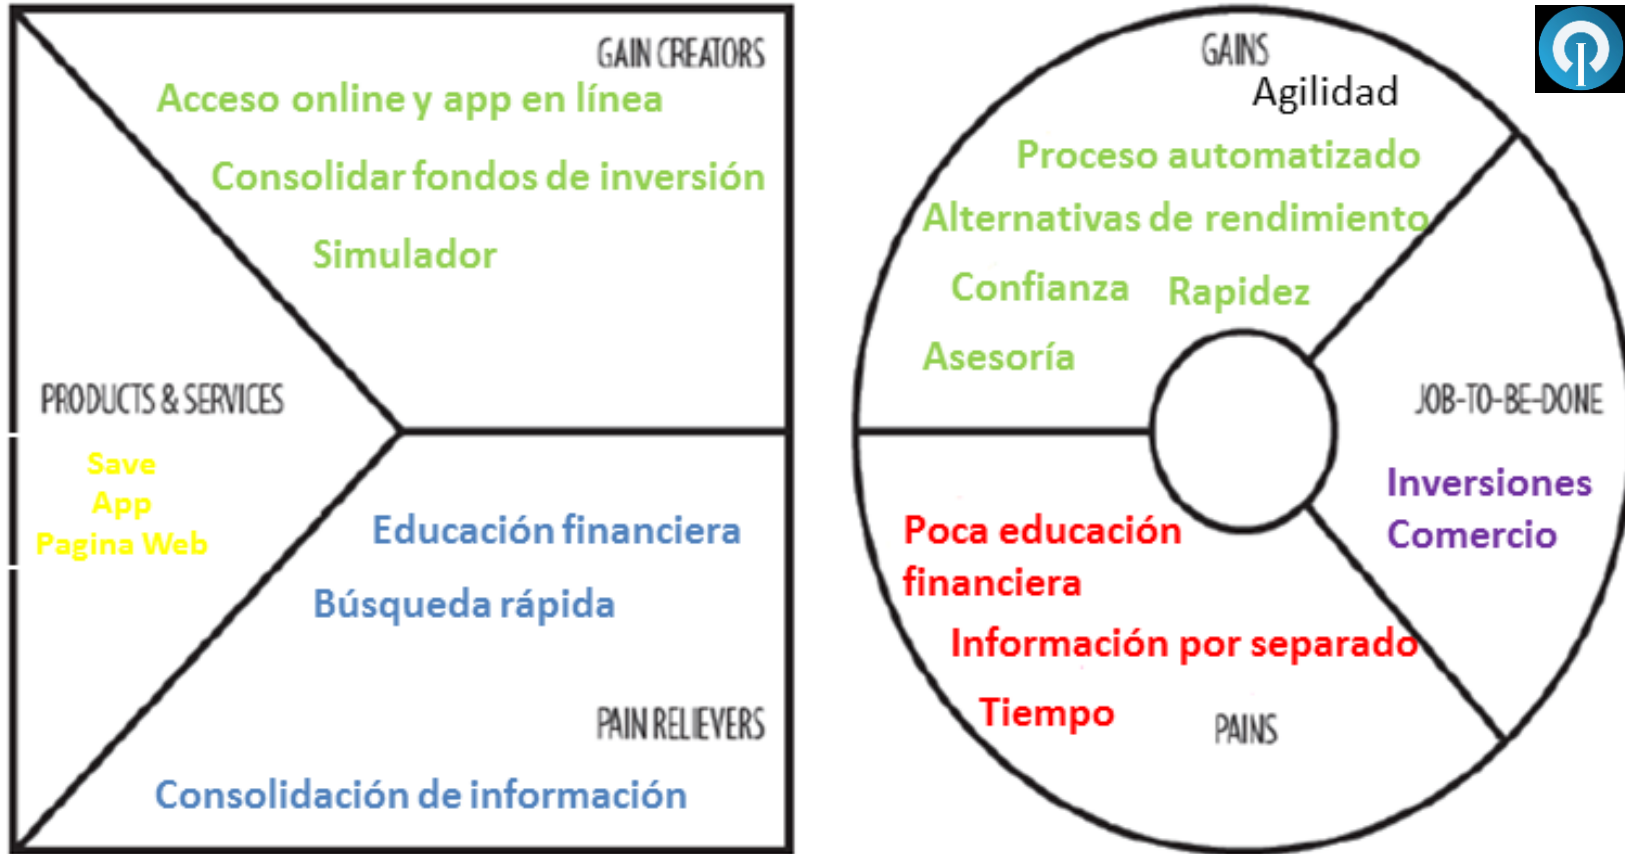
GAIN CREATORS

Acceso online y app en línea

Consolidar fondos de inversión

Simulador

PRODUCTS & SERVICES

Save
App
Pagina Web

Educación financiera

Búsqueda rápida

PAIN RELIEVERS

Consolidación de información

GAINS

Agilidad

Proceso automatizado

Alternativas de rendimiento

Confianza Rapidez

Asesoría

JOB-TO-BE-DONE

Inversiones
Comercio

Poca educación financiera

Información por separado

Tiempo

PAINS